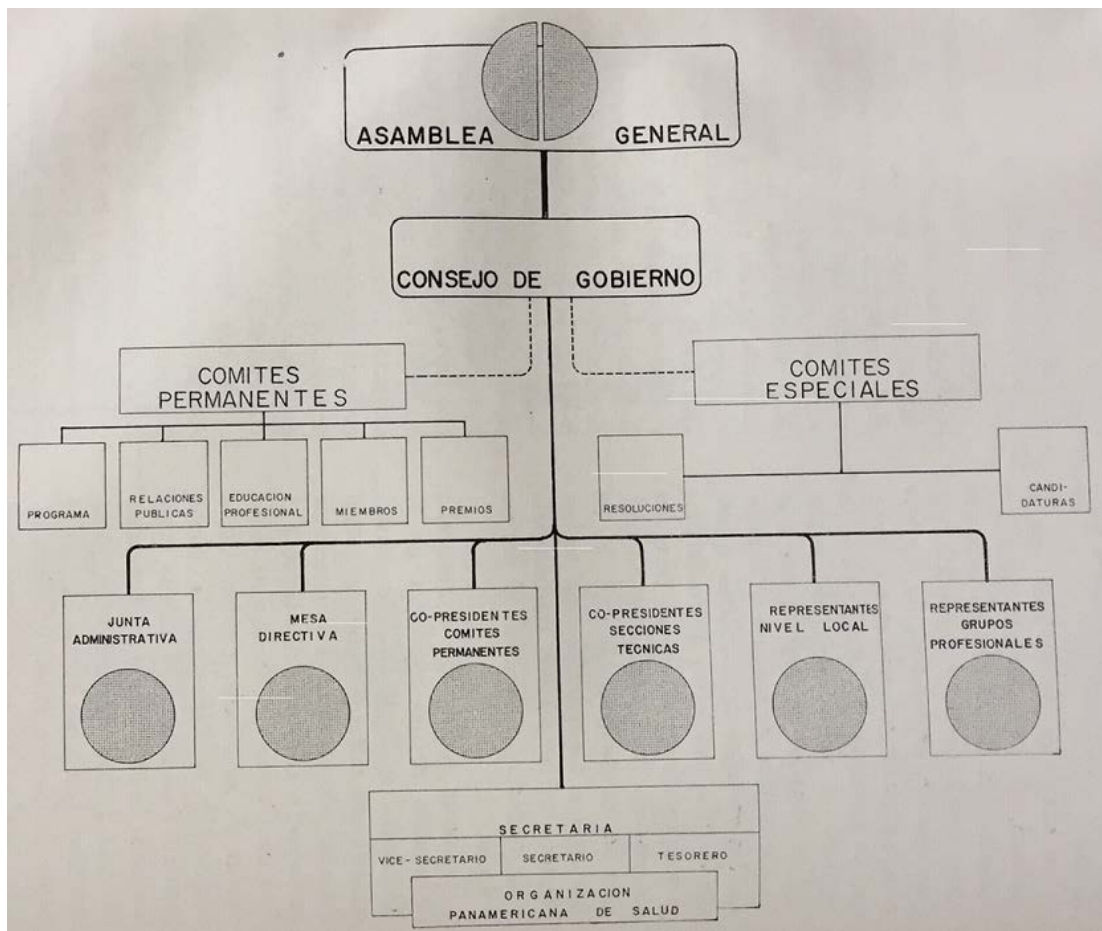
ASAMBLEA GENERAL

CONSEJO DE GOBIERNO

COMITES PERMANENTES

PROGRAMA

RELACIONES PUBLICAS

EDUCACION PROFESIONAL

MIEMBROS

PREMIOS

COMITES ESPECIALES

RESOLUCIONES

CANDI-DATURAS

JUNTA ADMINISTRATIVA

MESA DIRECTIVA

CO-PRESIDENTES COMITES PERMANENTES

CO-PRESIDENTES SECCIONES TECNICAS

REPRESENTANTES NIVEL LOCAL

REPRESENTANTES GRUPOS PROFESIONALES

SECRETARIA

VICE - SECRETARIO

SECRETARIO

TESORERO

ORGANIZACION PANAMERICANA DE SALUD